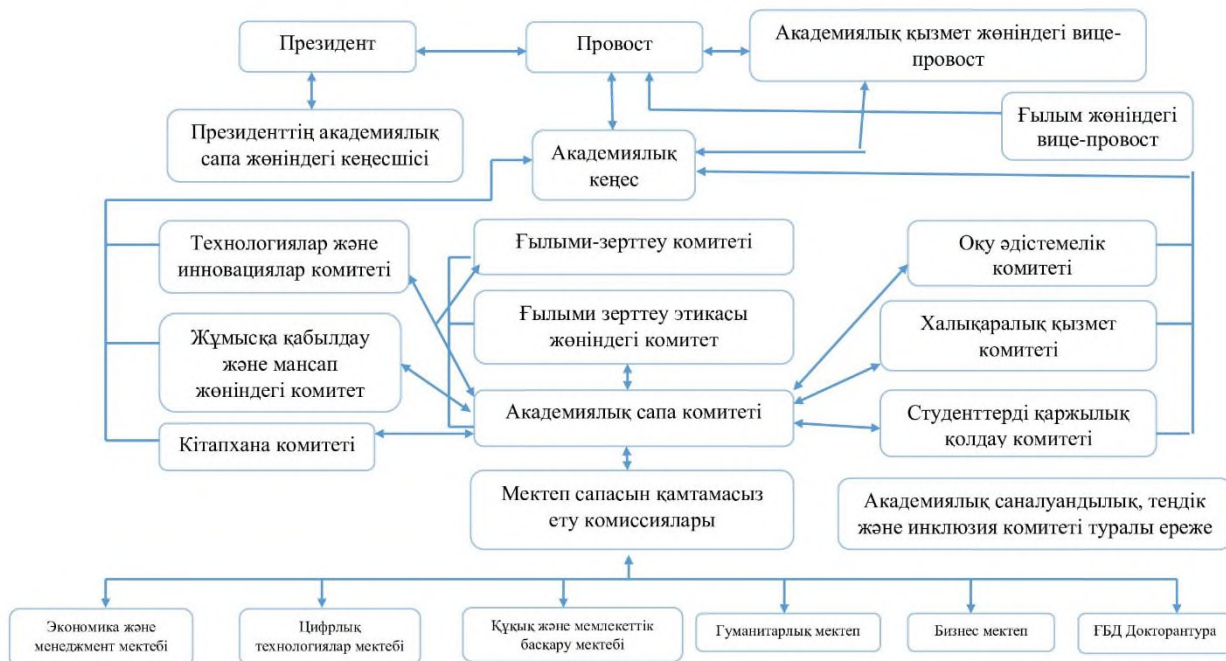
Президент

Провост

Академиялық қызмет жөніндегі вице-провост

Президенттің академиялық сапа жөніндегі кеңесшісі

Ғылым жөніндегі вице-провост

Академиялық кеңес

Технологиялар және инновациялар комитеті

Ғылыми-зерттеу комитеті

Оқу әдістемелік комитеті

Жұмысқа қабылдау және мансап жөніндегі комитет

Ғылыми зерттеу этикасы жөніндегі комитет

Халықаралық қызмет комитеті

Академиялық сапа комитеті

Студенттерді қаржылық қолдау комитеті

Кітапхана комитеті

Мектеп сапасын қамтамасыз ету комиссиялары

Академиялық саналуандылық, теңдік және инклюзия комитеті туралы ереже

Экономика және менеджмент мектебі

Цифрлық технологиялар мектебі

Құқық және мемлекеттік басқару мектебі

Гуманитарлық мектеп

Бизнес мектеп

ҒБД Докторантура